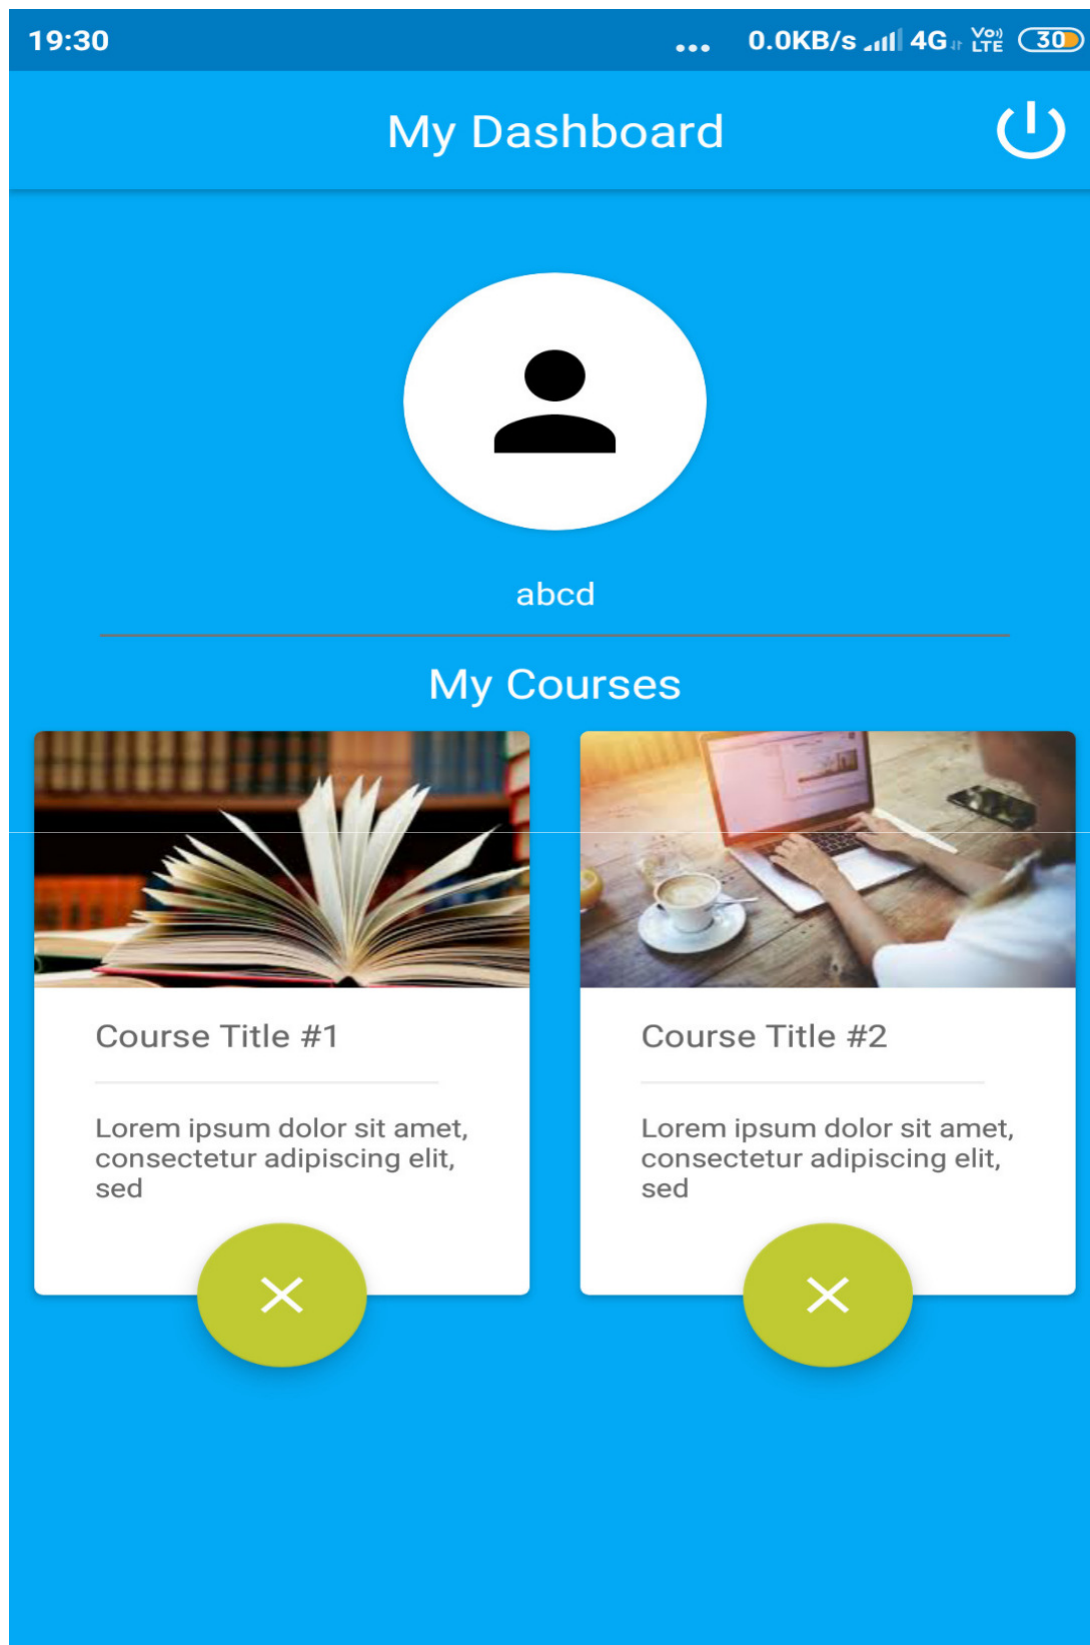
19:30 ... 0.0KB/s 4G Vo) LTE 30

My Dashboard

abcd

My Courses

Course Title #1

Lorem ipsum dolor sit amet, consectetur adipiscing elit, sed

Course Title #2

Lorem ipsum dolor sit amet, consectetur adipiscing elit, sed